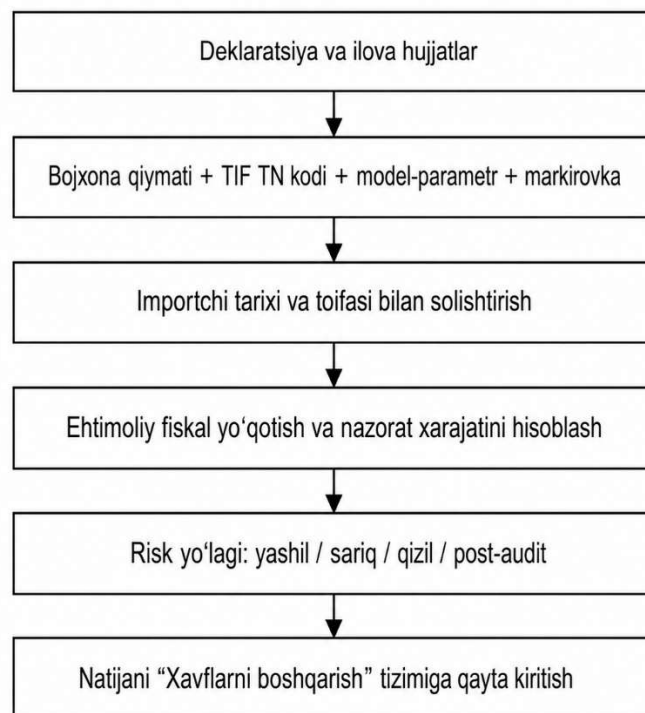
Deklaratsiya va ilova hujjatlar

Bojxona qiymati + TIF TN kodi + model-parametr + markirovka

Importchi tarixi va toifasi bilan solishtirish

Ehtimoliy fiskal yo‘qotish va nazorat xarajatini hisoblash

Risk yo‘lagi: yashil / sariq / qizil / post-audit

Natijani “Xavflarni boshqarish” tizimiga qayta kiritish